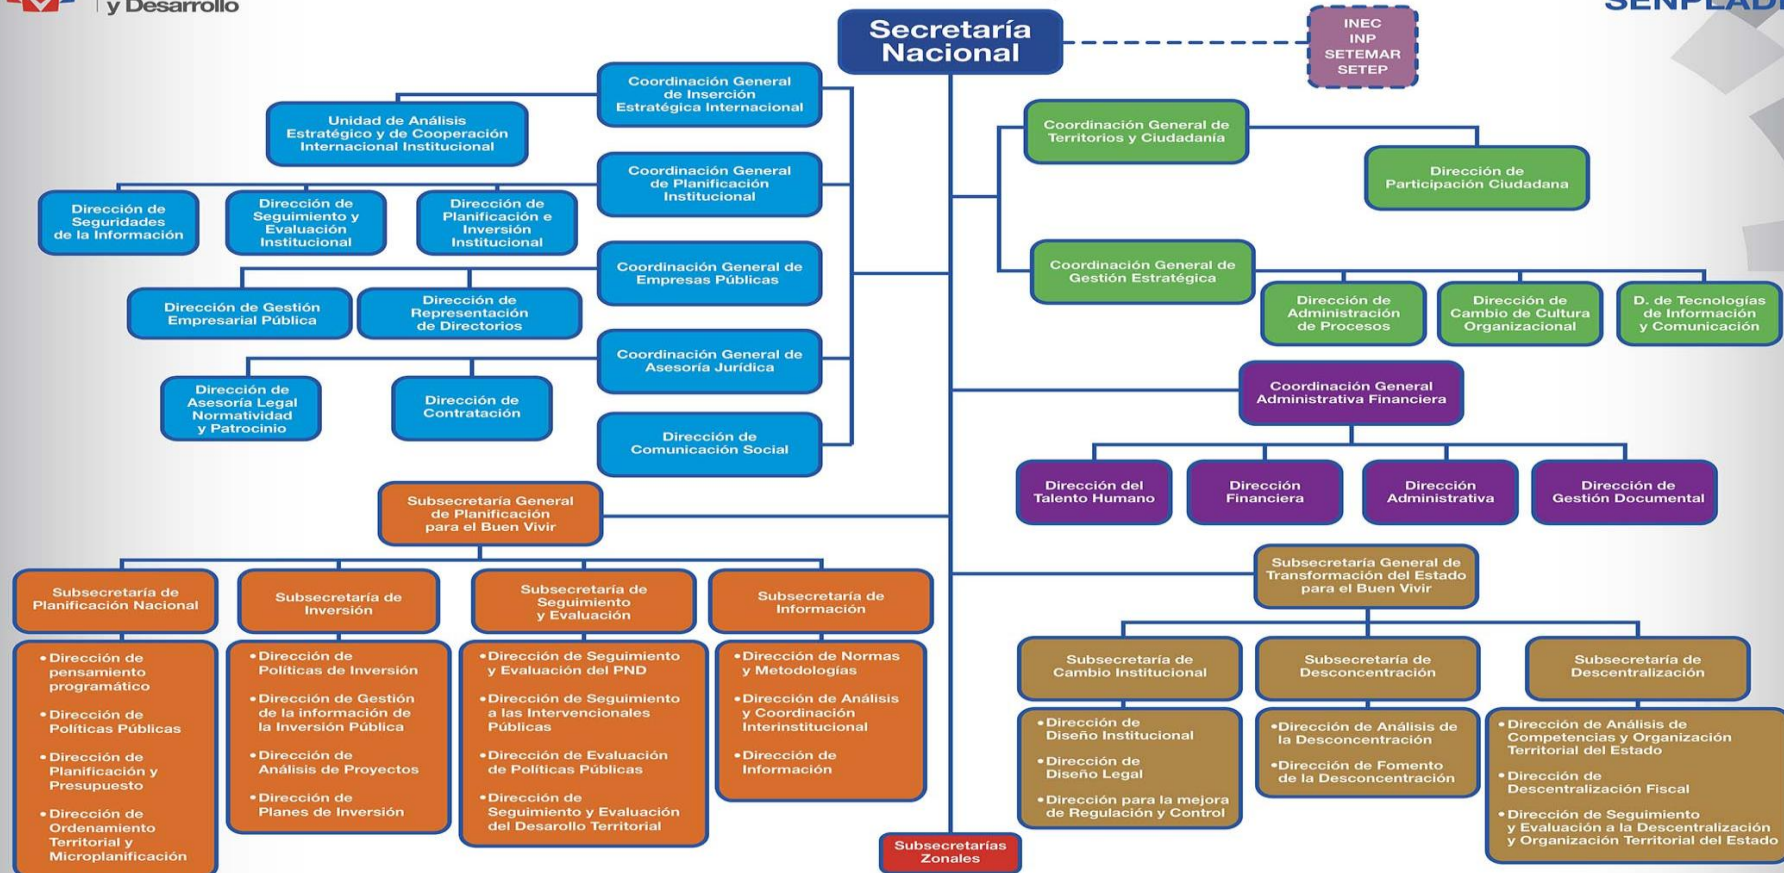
y Desarrollo

SENPLAD

Secretaría Nacional

INEC
INP
SETEMAR
SETEP

Coordinación General de Inserción Estratégica Internacional

Unidad de Análisis Estratégico y de Cooperación Internacional Institucional

Coordinación General de Planificación Institucional

Dirección de Seguridades de la Información

Dirección de Seguimiento y Evaluación Institucional

Dirección de Planificación e Inversión Institucional

Coordinación General de Empresas Públicas

Dirección de Gestión Empresarial Pública

Dirección de Representación de Directorios

Coordinación General de Asesoría Jurídica

Dirección de Asesoría Legal Normatividad y Patrocinio

Dirección de Contratación

Dirección de Comunicación Social

Coordinación General de Territorios y Ciudadanía

Dirección de Participación Ciudadana

Coordinación General de Gestión Estratégica

Dirección de Administración de Procesos

Dirección de Cambio de Cultura Organizacional

D. de Tecnologías de Información y Comunicación

Coordinación General Administrativa Financiera

Dirección del Talento Humano

Dirección Financiera

Dirección Administrativa

Dirección de Gestión Documental

Subsecretaría General de Planificación para el Buen Vivir

Subsecretaría de Planificación Nacional

Subsecretaría de Inversión

Subsecretaría de Seguimiento y Evaluación

Subsecretaría de Información

• Dirección de pensamiento programático
• Dirección de Políticas Públicas
• Dirección de Planificación y Presupuesto
• Dirección de Ordenamiento Territorial y Microplanificación

• Dirección de Políticas de Inversión
• Dirección de Gestión de la información de la Inversión Pública
• Dirección de Análisis de Proyectos
• Dirección de Planes de Inversión

• Dirección de Seguimiento y Evaluación del PND
• Dirección de Seguimiento a las Intervencionales Públicas
• Dirección de Evaluación de Políticas Públicas
• Dirección de Seguimiento y Evaluación del Desarollo Territorial

• Dirección de Normas y Metodologías
• Dirección de Análisis y Coordinación Interinstitucional
• Dirección de Información

Subsecretaría General de Transformación del Estado para el Buen Vivir

Subsecretaría de Cambio Institucional

Subsecretaría de Desconcentración

Subsecretaría de Descentralización

• Dirección de Diseño Institucional
• Dirección de Diseño Legal
• Dirección para la mejora de Regulación y Control

• Dirección de Análisis de la Desconcentración
• Dirección de Fomento de la Desconcentración

• Dirección de Análisis de Competencias y Organización Territorial del Estado
• Dirección de Descentralización Fiscal
• Dirección de Seguimiento y Evaluación a la Descentralización y Organización Territorial del Estado

Subsecretarías Zonales